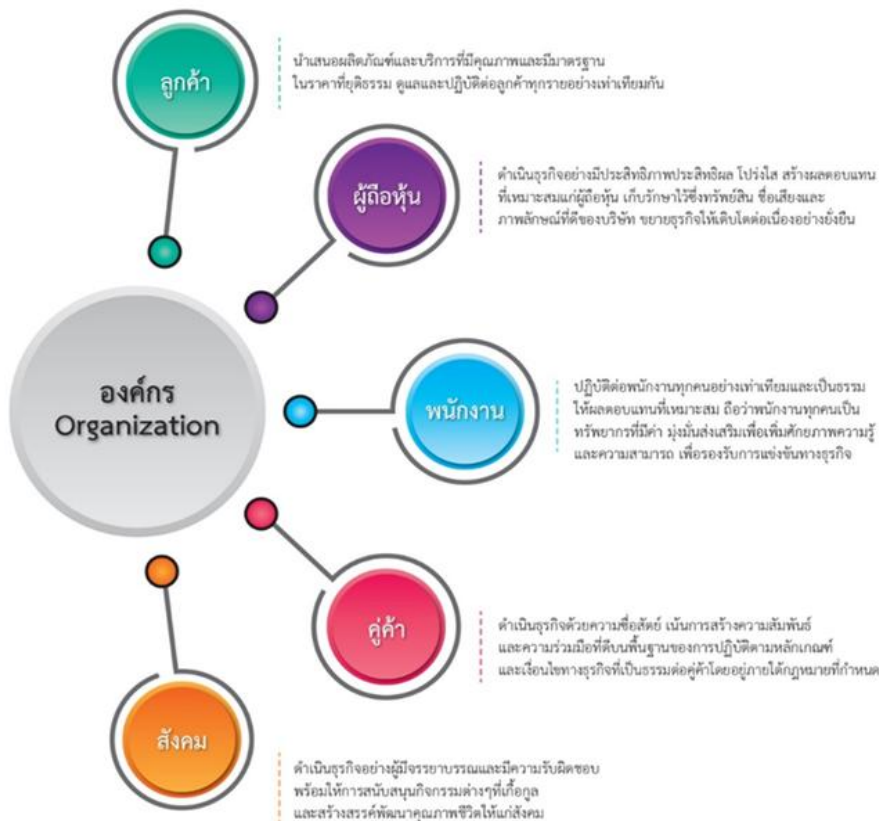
ลูกค้า

นำเสนอผลิตภัณฑ์และบริการที่มีคุณภาพและมีมาตรฐาน ในราคาที่ยุติธรรม ดูแลและปฏิบัติต่อลูกค้าทุกรายอย่างเท่าเทียมกัน

ผู้ถือหุ้น

ดำเนินธุรกิจอย่างมีประสิทธิภาพประสิทธิผล โปร่งใส สร้างผลตอบแทนที่เหมาะสมแก่ผู้ถือหุ้น เก็บรักษาไว้ซึ่งทรัพย์สิน ชื่อเสียงและภาพลักษณ์ที่ดีของบริษัท ขยายธุรกิจให้เติบโตต่อเนื่องอย่างยั่งยืน

องค์กร
Organization

พนักงาน

ปฏิบัติต่อพนักงานทุกคนอย่างเท่าเทียมและเป็นธรรม ให้ผลตอบแทนที่เหมาะสม ถือว่าพนักงานทุกคนเป็นทรัพยากรที่มีค่า มุ่งมั่นส่งเสริมเพื่อเพิ่มศักยภาพความรู้และความสามารถ เพื่อรองรับการแข่งขันทางธุรกิจ

คู่ค้า

ดำเนินธุรกิจด้วยความซื่อสัตย์ เน้นการสร้างความสัมพันธ์และความร่วมมือที่ดีบนพื้นฐานของการปฏิบัติตามหลักเกณฑ์และเงื่อนไขทางธุรกิจที่เป็นธรรมต่อคู่ค้าโดยอยู่ภายใต้กฎหมายที่กำหนด

สังคม

ดำเนินธุรกิจอย่างผู้มีจรรยาบรรณและมีความรับผิดชอบ พร้อมให้การสนับสนุนกิจกรรมต่างๆที่เกื้อกูล และสร้างสรรค์พัฒนาคุณภาพชีวิตให้แก่สังคม